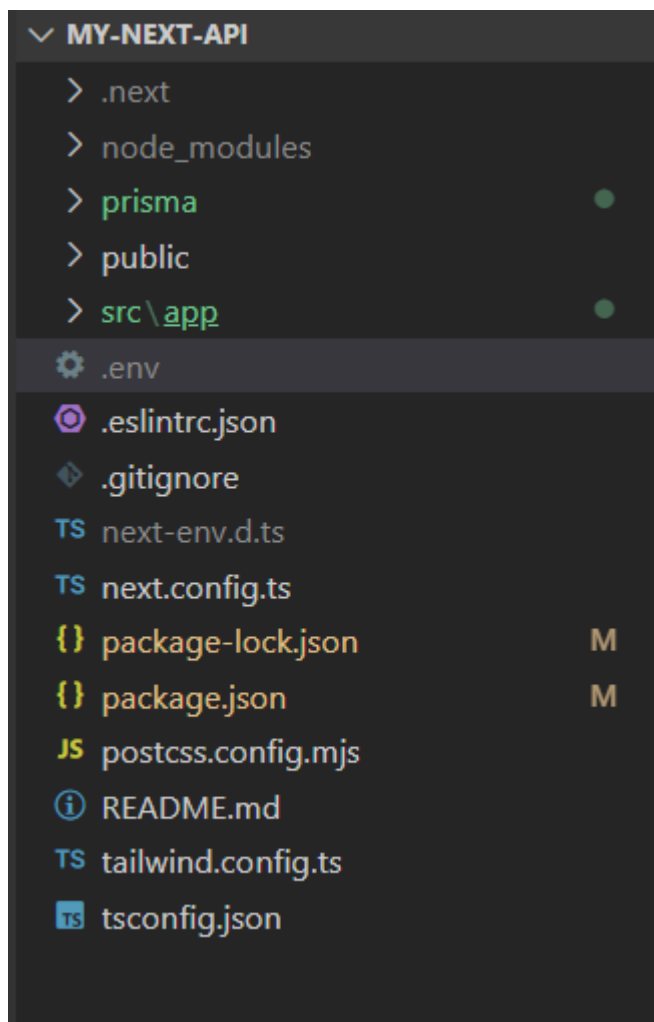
MY-NEXT-API
.next
node_modules
prisma
public
src\app
.env
.eslintrc.json
.gitignore
TS next-env.d.ts
TS next.config.ts
{} package-lock.json M
{} package.json M
JS postcss.config.mjs
README.md
TS tailwind.config.ts
TS tsconfig.json